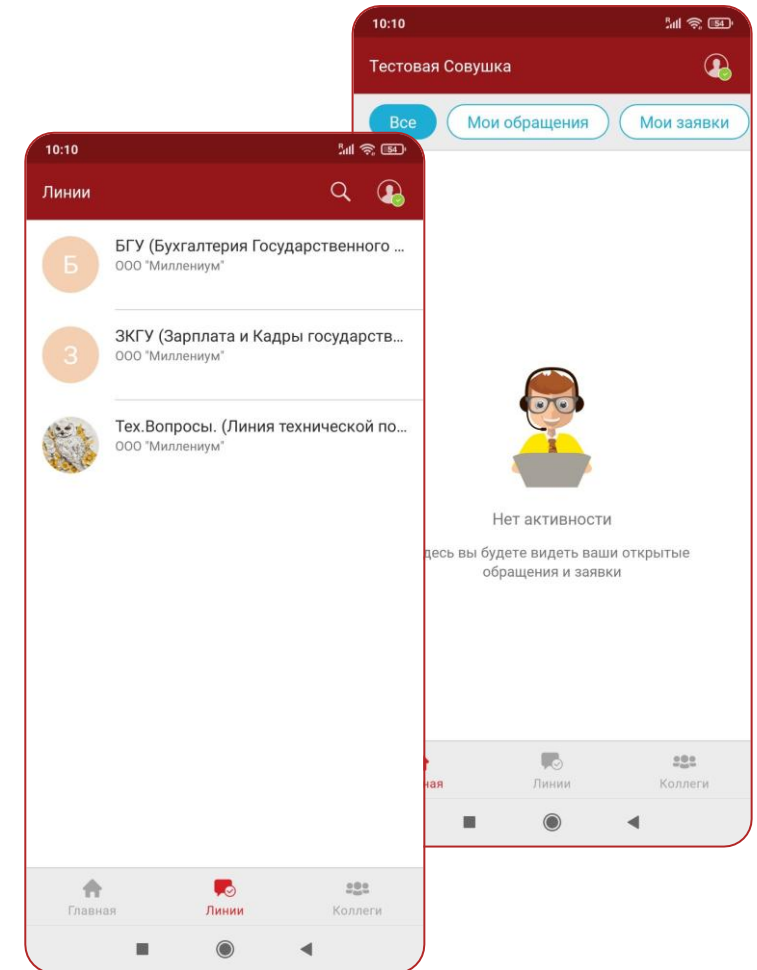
10:10

54

Тестовая Совушка

Все

Мои обращения

Мои заявки

Нет активности

десь вы будете видеть ваши открытые обращения и заявки

ная

Линии

Коллеги

10:10

54

Линии

Б

БГУ (Бухгалтерия Государственного ...

ООО "Миллениум"

З

ЗКГУ (Зарплата и Кадры государств...

ООО "Миллениум"

Тех.Вопросы. (Линия технической по...

ООО "Миллениум"

Главная

Линии

Коллеги